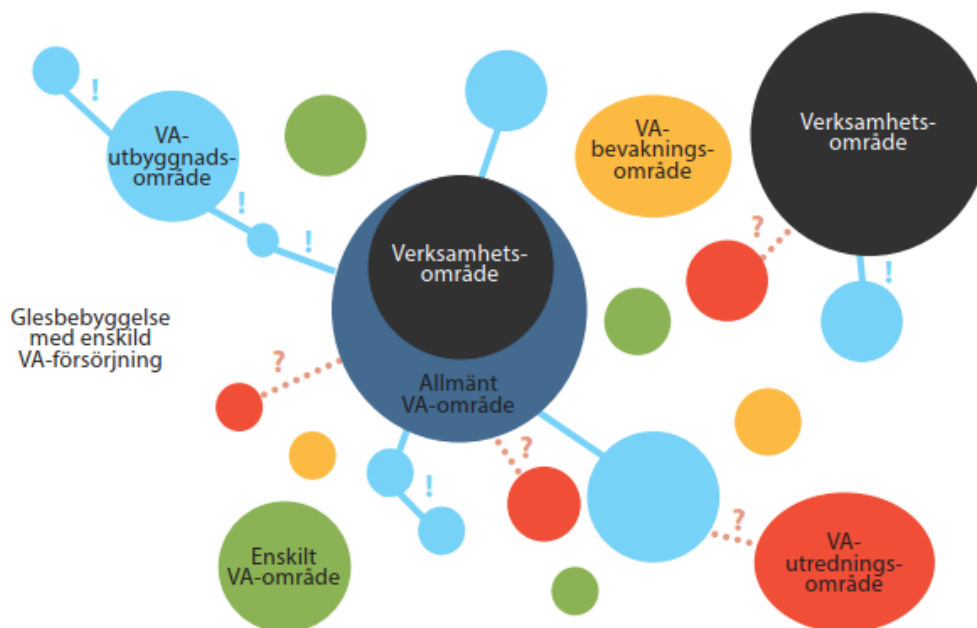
!

VA-utbyggnadsområde

!

!

VA-bevakningsområde

Verksamhetsområde

?

Verksamhetsområde

!

Glesbebyggelse med enskild VA-försörjning

?

Allmänt VA-område

?

!

?

Enskilt VA-område

VA-utredningsområde